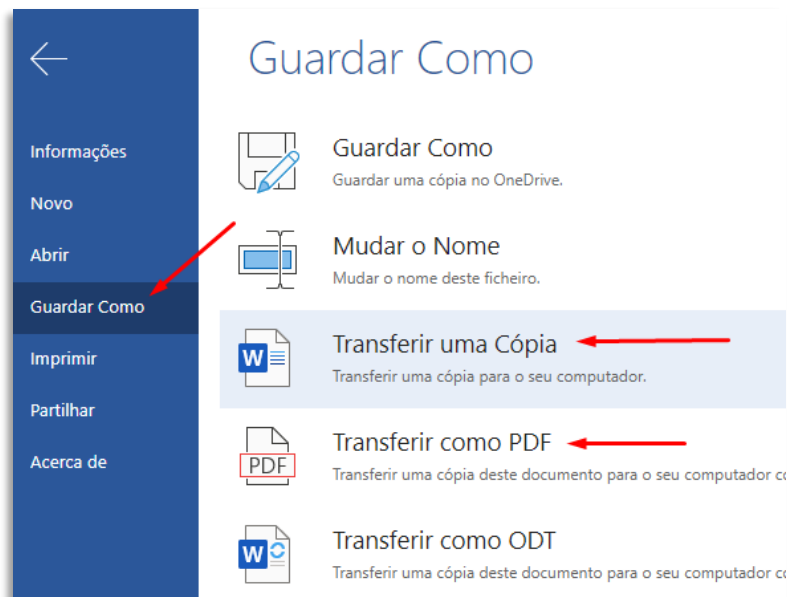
Informações

Novo

Abrir

Guardar Como

Imprimir

Partilhar

Acerca de

Guardar Como

Guardar Como
Guardar uma cópia no OneDrive.

Mudar o Nome
Mudar o nome deste ficheiro.

W
Transferir uma Cópia
Transferir uma cópia para o seu computador.

PDF
Transferir como PDF
Transferir uma cópia deste documento para o seu computador c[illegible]

W
Transferir como ODT
Transferir uma cópia deste documento para o seu computador c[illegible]